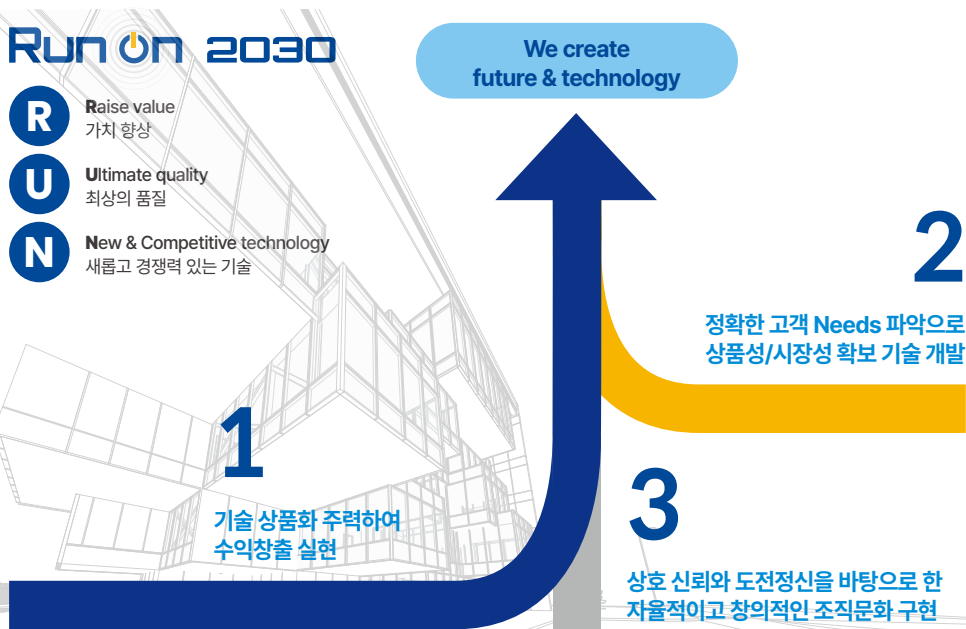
Run On 2030

R Raise value
가치 향상

U Ultimate quality
최상의 품질

N New & Competitive technology
새롭고 경쟁력 있는 기술

We create
future & technology

2
정확한 고객 Needs 파악으로
상품성/시장성 확보 기술 개발

1
기술 상품화 주력하여
수익창출 실현

3
상호 신뢰와 도전정신을 바탕으로 한
자율적이고 창의적인 조직문화 구현